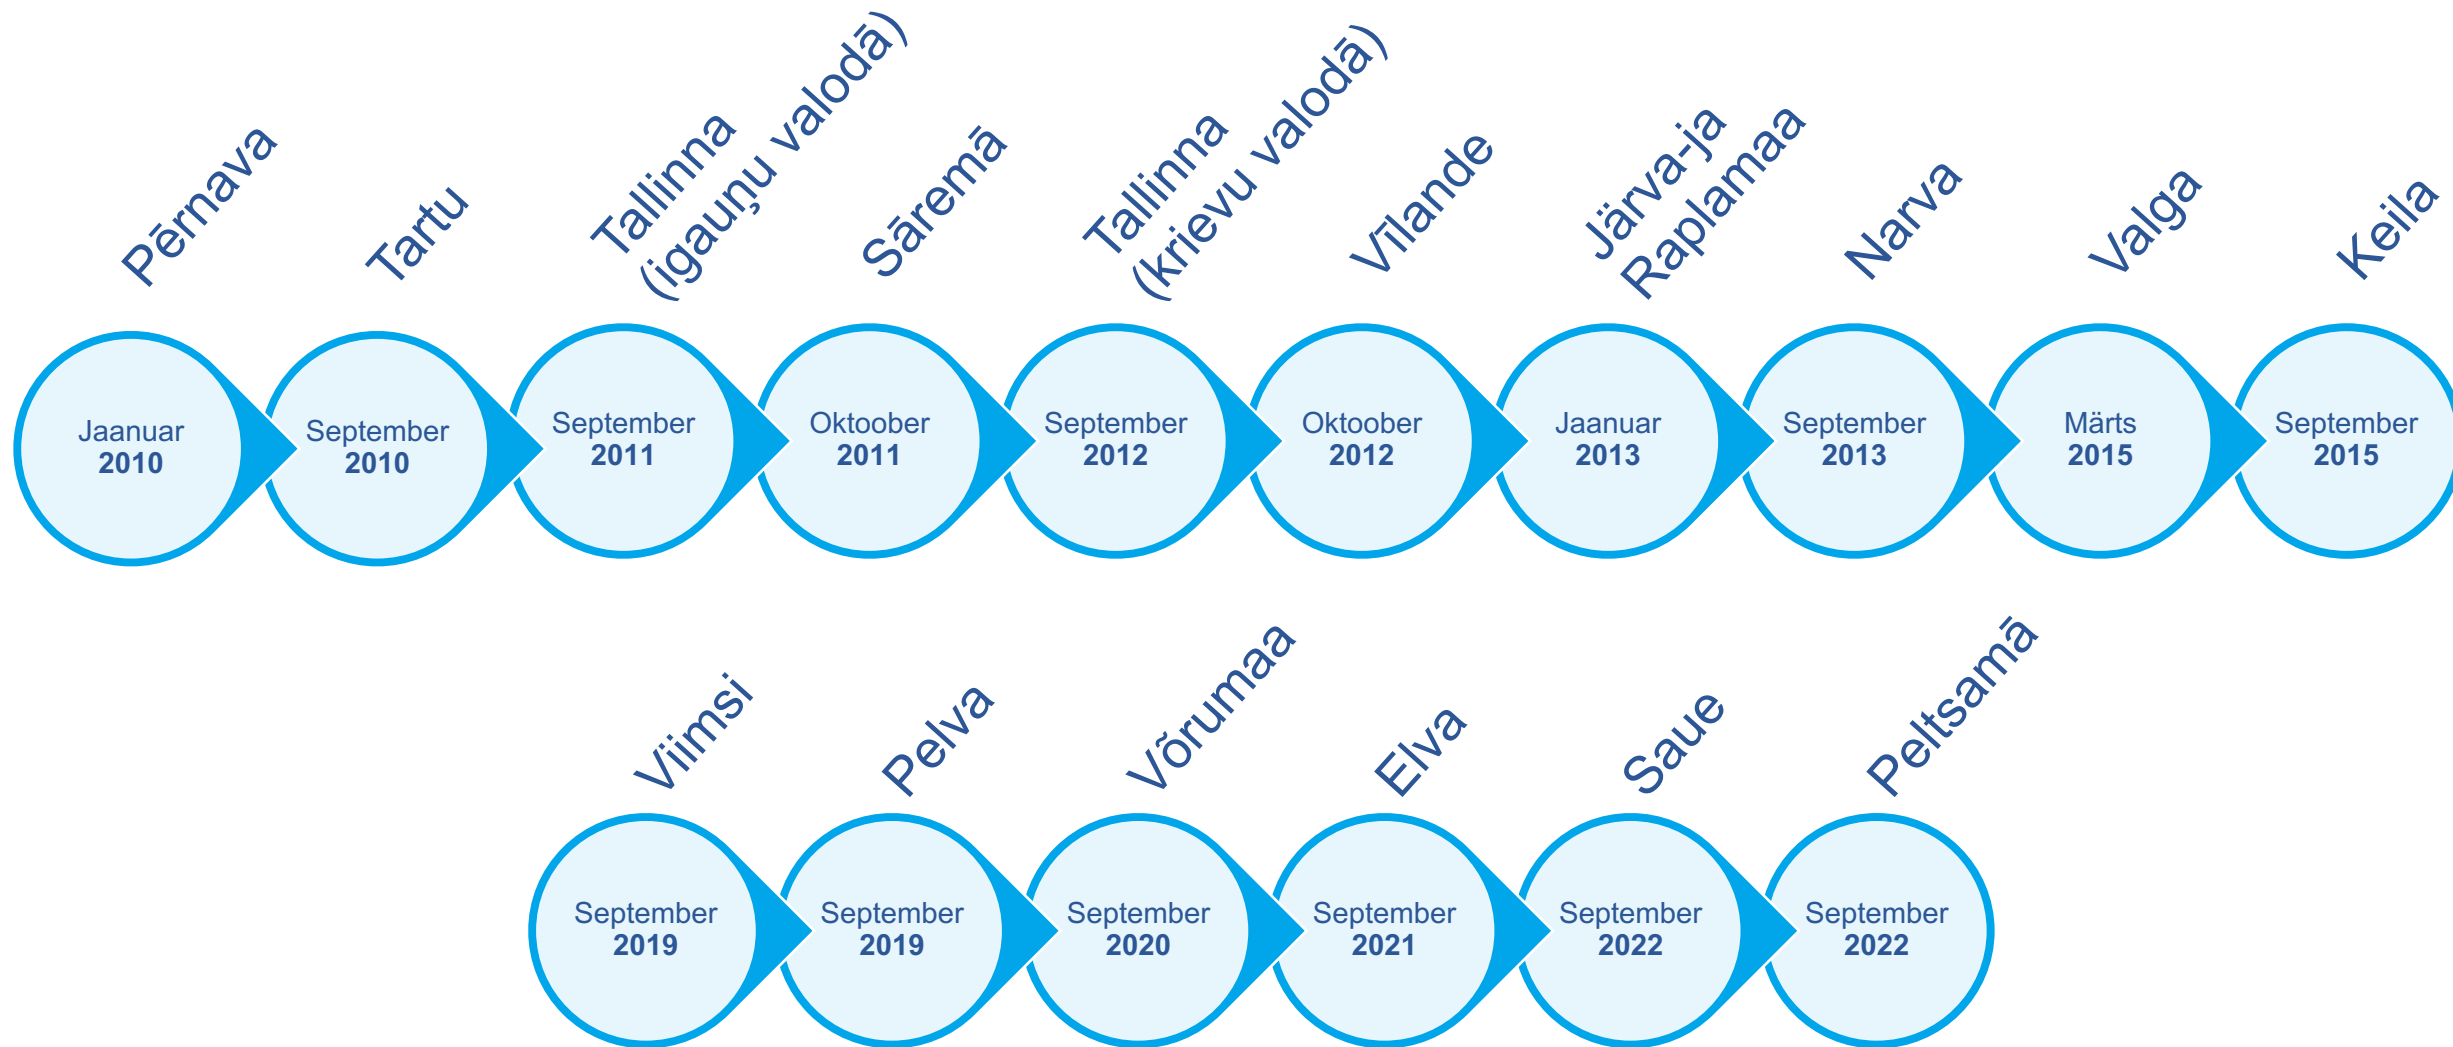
Pērnava
Jaanuar 2010

Tartu
September 2010

Tallinna (igauņu valodā)
September 2011

Sāremā
Oktoober 2011

Tallinna (krievu valodā)
September 2012

Vīlande
Oktoober 2012

Järva-ja Raplamaa
Jaanuar 2013

Narva
September 2013

Valga
Märts 2015

Keila
September 2015

Viimsi
September 2019

Pelva
September 2019

Võrumaa
September 2020

Elva
September 2021

Saue
September 2022

Peltsamā
September 2022